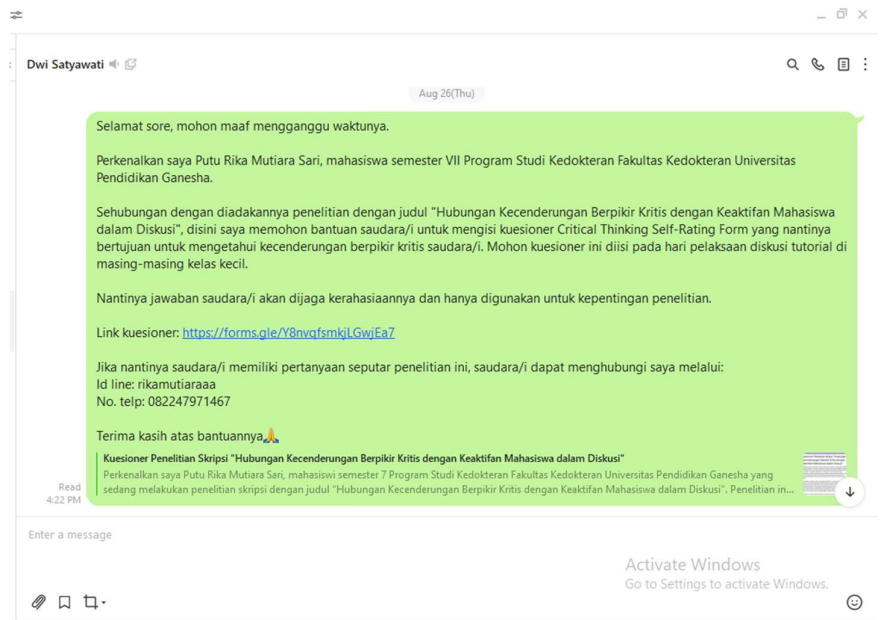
Dwi Satyawati

Aug 26(Thu)

Selamat sore, mohon maaf mengganggu waktunya.

Perkenalkan saya Putu Rika Mutiara Sari, mahasiswa semester VII Program Studi Kedokteran Fakultas Kedokteran Universitas Pendidikan Ganesha.

Sehubungan dengan diadakannya penelitian dengan judul "Hubungan Kecenderungan Berpikir Kritis dengan Keaktifan Mahasiswa dalam Diskusi", disini saya memohon bantuan saudara/i untuk mengisi kuesioner Critical Thinking Self-Rating Form yang nantinya bertujuan untuk mengetahui kecenderungan berpikir kritis saudara/i. Mohon kuesioner ini diisi pada hari pelaksaan diskusi tutorial di masing-masing kelas kecil.

Nantinya jawaban saudara/i akan dijaga kerahasiaannya dan hanya digunakan untuk kepentingan penelitian.

Link kuesioner: https://forms.gle/Y8nvqfsmkjLGwjEa7

Jika nantinya saudara/i memiliki pertanyaan seputar penelitian ini, saudara/i dapat menghubungi saya melalui:
Id line: rikamutiaraaa
No. telp: 082247971467

Terima kasih atas bantuannya🙏

Kuesioner Penelitian Skripsi "Hubungan Kecenderungan Berpikir Kritis dengan Keaktifan Mahasiswa dalam Diskusi"
Perkenalkan saya Putu Rika Mutiara Sari, mahasiswi semester 7 Program Studi Kedokteran Fakultas Kedokteran Universitas Pendidikan Ganesha yang sedang melakukan penelitian skripsi dengan judul "Hubungan Kecenderungan Berpikir Kritis dengan Keaktifan Mahasiswa dalam Diskusi". Penelitian in...

Read
4:22 PM

Enter a message

Activate Windows
Go to Settings to activate Windows.